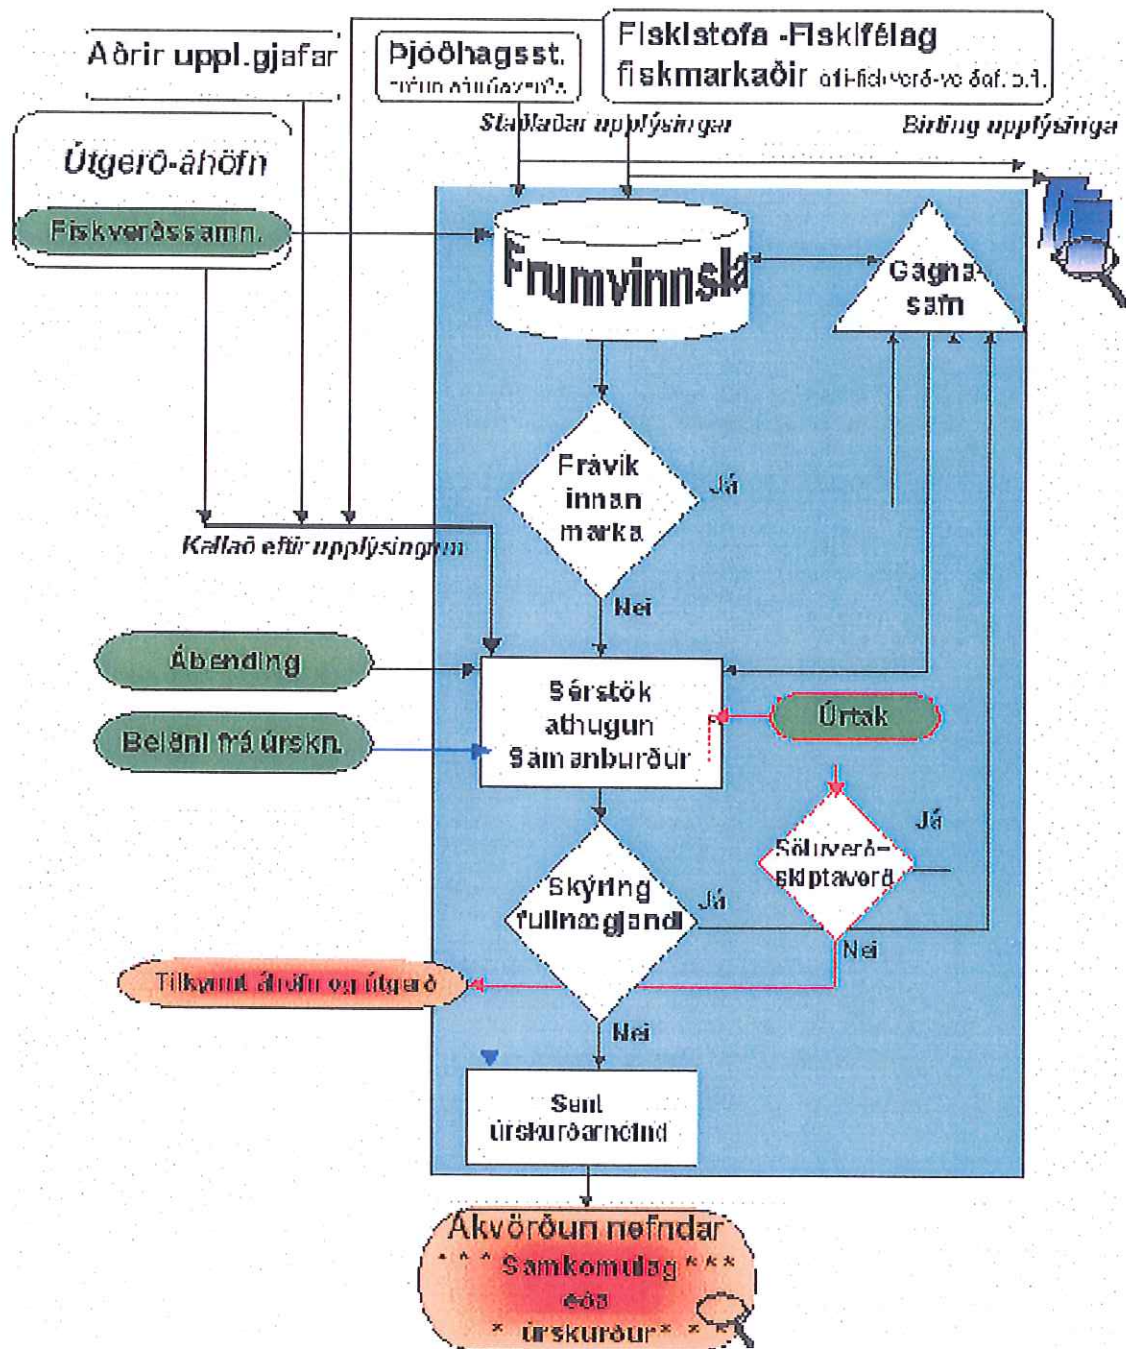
Aðrir uppl.gjafar

Þjóðhagsst.
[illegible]

Fiskistofa -Fiskifélag
fiskmarkaðir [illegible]

Staðlaðar upplýsingar

Birting upplýsinga

Útgerð-áhöfn

Fiskverðssamn.

Frumvinnsla

Gagna safn

Frávik innan marka

Já

Kallað eftir upplýsingum

Nei

Ábending

Beiðni frá úrskn.

Sérstök athugun Samanburður

Úrtak

Já

Söluverð-skiptaverð

Skýring fullnægjandi

Já

Nei

Tilkynnt áhöfn og útgerð

Nei

Sent úrskurðarnefnd

Ákvörðun nefndar
* * * Samkomulag * * *
eða
* úrskurður * *